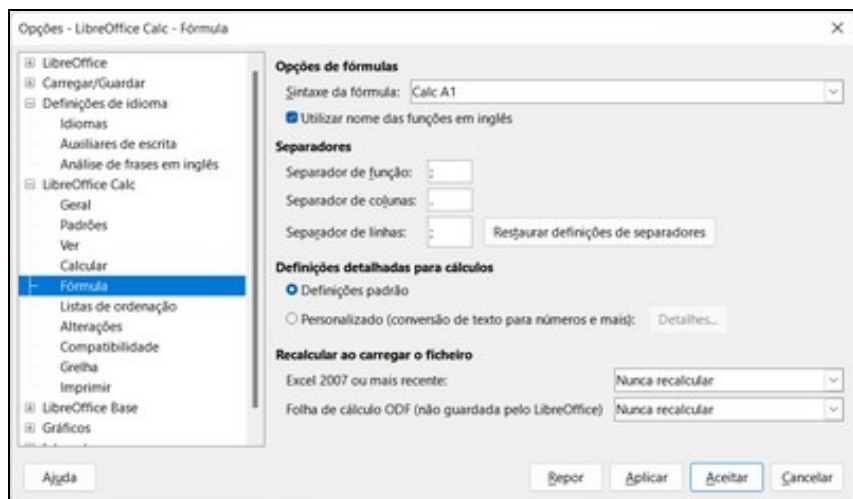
Opções - LibreOffice Calc - Fórmula

×

LibreOffice
Carregar/Guardar
Definições de idioma
Idiomas
Auxiliares de escrita
Análise de frases em inglês
LibreOffice Calc
Geral
Padrões
Ver
Calcular
Fórmula
Listas de ordenação
Alterações
Compatibilidade
Grelha
Imprimir
LibreOffice Base
Gráficos
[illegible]

Opções de fórmulas

Sintaxe da fórmula: Calc A1

Utilizar nome das funções em inglês

Separadores

Separador de função: ;

Separador de colunas: .

Separador de linhas: ;

Restaurar definições de separadores

Definições detalhadas para cálculos

Definições padrão

Personalizado (conversão de texto para números e mais):

Detalhes...

Recalcular ao carregar o ficheiro

Excel 2007 ou mais recente: Nunca recalcular

Folha de cálculo ODF (não guardada pelo LibreOffice) Nunca recalcular

Ajuda

Repor

Aplicar

Aceitar

Cancelar